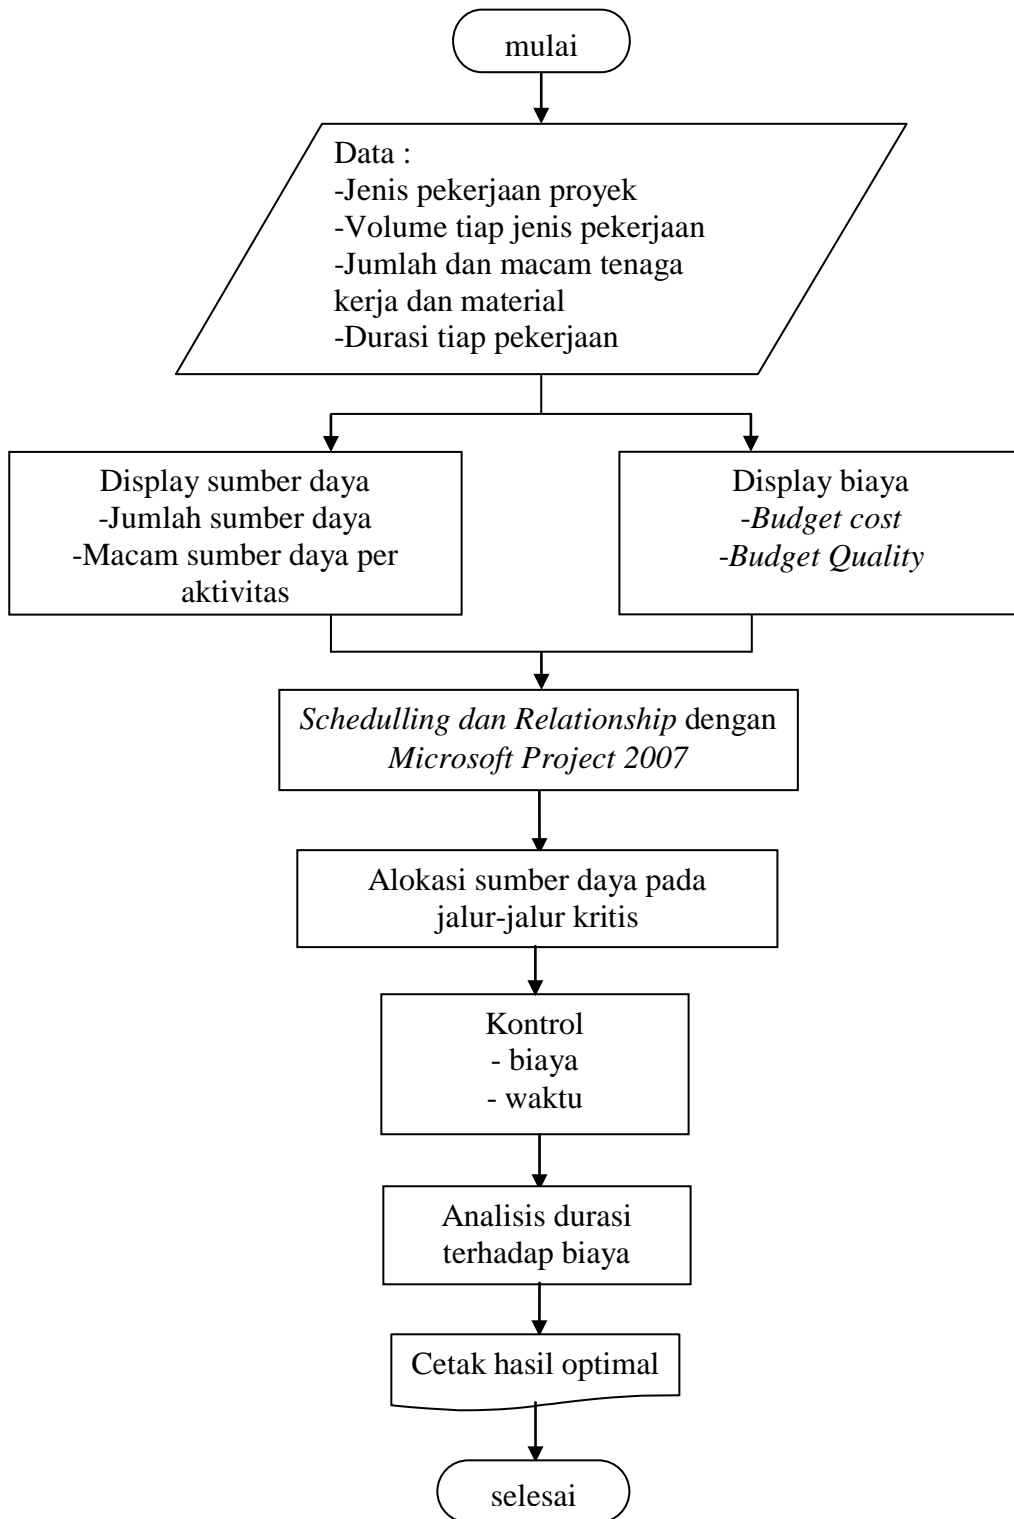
mulai

Data :
-Jenis pekerjaan proyek
-Volume tiap jenis pekerjaan
-Jumlah dan macam tenaga kerja dan material
-Durasi tiap pekerjaan

Display sumber daya
-Jumlah sumber daya
-Macam sumber daya per aktivitas

Display biaya
-Budget cost
-Budget Quality

Schedulling dan Relationship dengan Microsoft Project 2007

Alokasi sumber daya pada jalur-jalur kritis

Kontrol
- biaya
- waktu

Analisis durasi terhadap biaya

Cetak hasil optimal

selesai